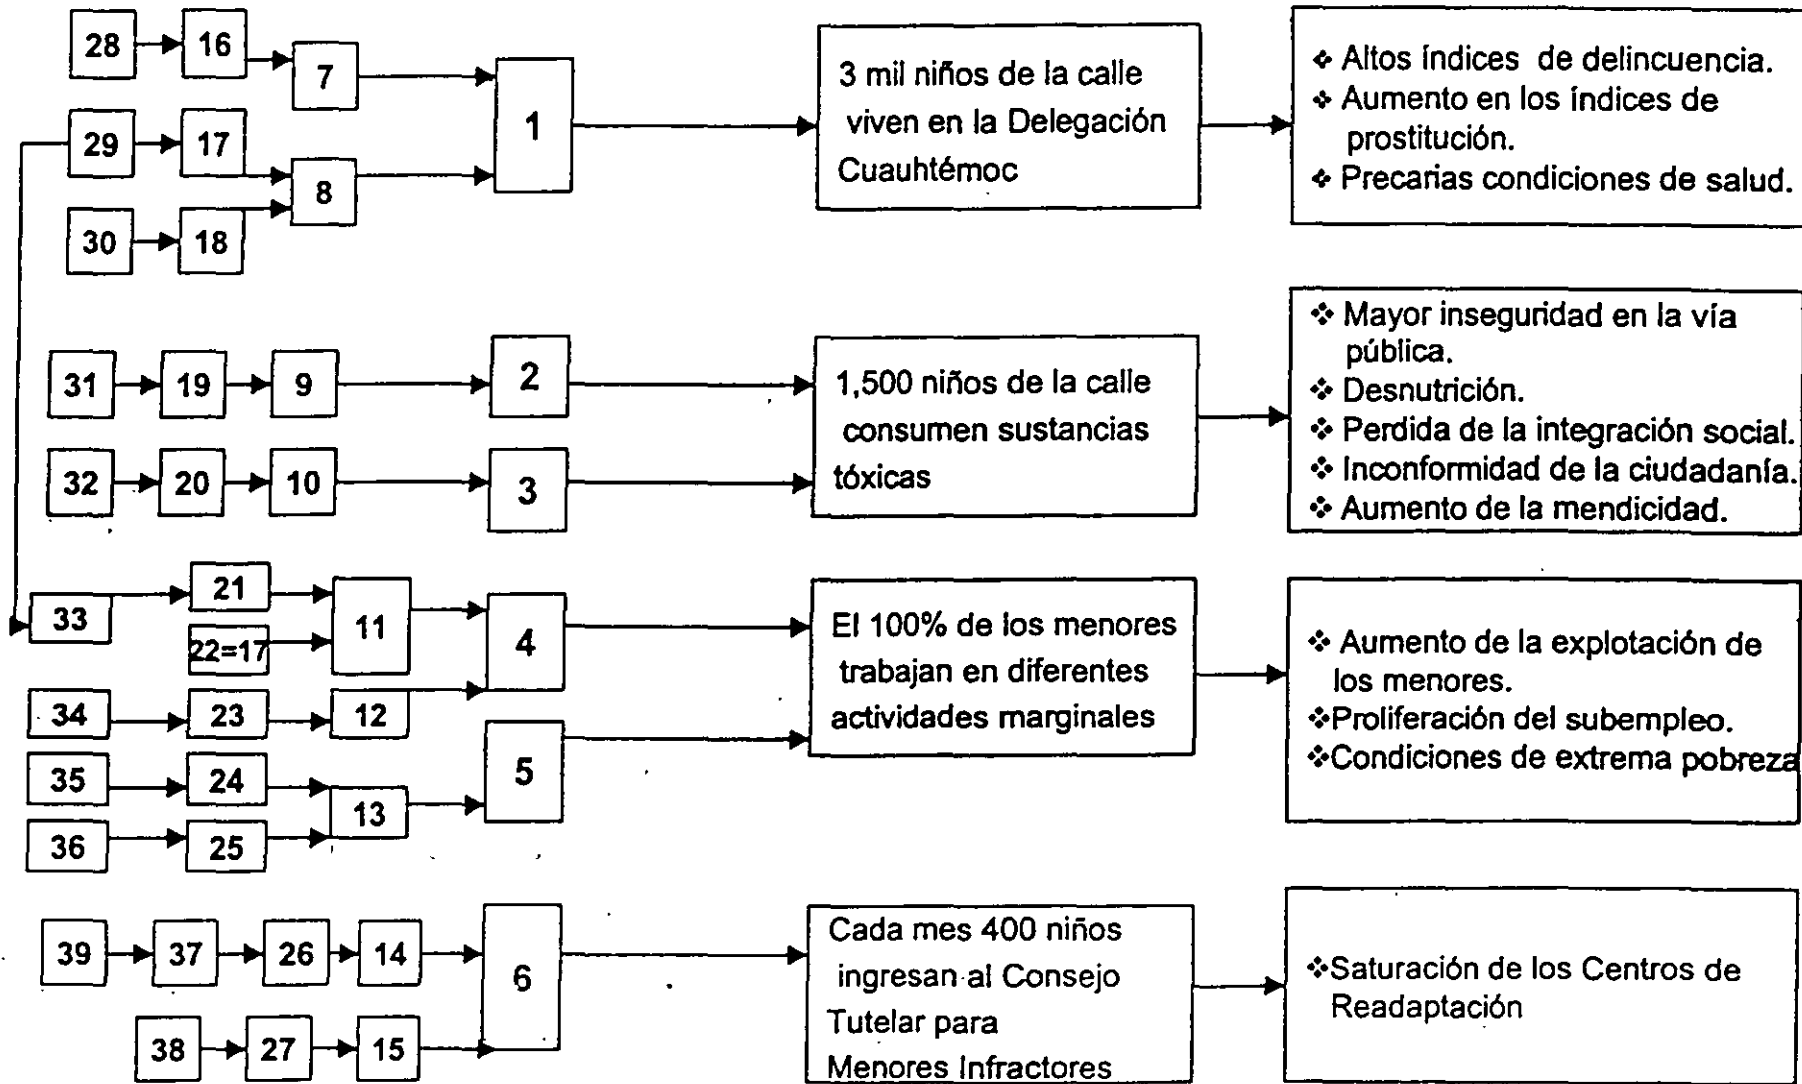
28
16
7
29
17
8
30
18
1

3 mil niños de la calle viven en la Delegación Cuauhtémoc

❖ Altos índices de delincuencia.
❖ Aumento en los índices de prostitución.
❖ Precarias condiciones de salud.

31
19
9
2
32
20
10
3

1,500 niños de la calle consumen sustancias tóxicas

❖ Mayor inseguridad en la vía pública.
❖ Desnutrición.
❖ Perdida de la integración social.
❖ Inconformidad de la ciudadanía.
❖ Aumento de la mendicidad.

33
21
22=17
11
4
34
23
12
35
24
36
25
13
5

El 100% de los menores trabajan en diferentes actividades marginales

❖ Aumento de la explotación de los menores.
❖Proliferación del subempleo.
❖Condiciones de extrema pobreza

39
37
26
14
38
27
15
6

Cada mes 400 niños ingresan al Consejo Tutelar para Menores Infractores

❖Saturación de los Centros de Readaptación